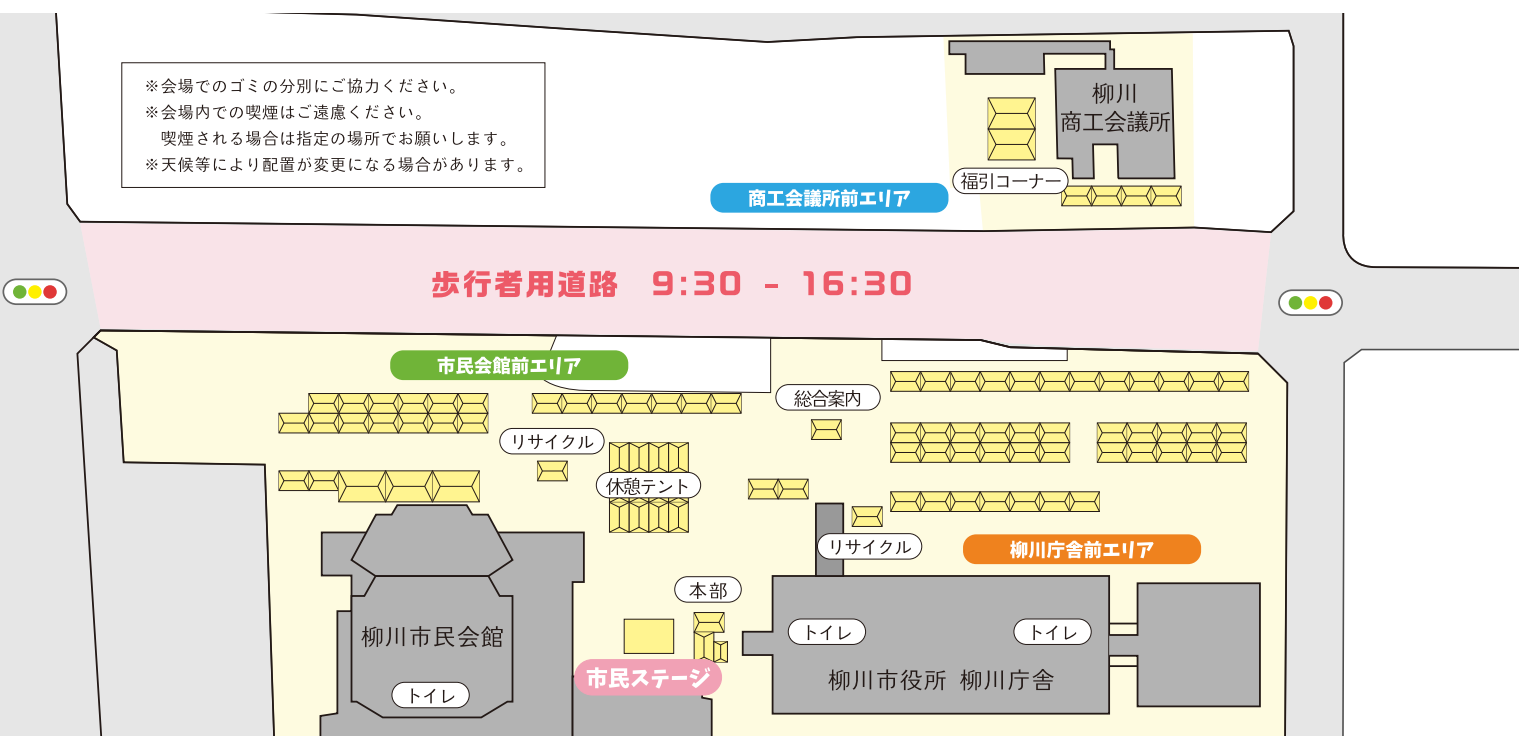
※会場でのゴミの分別にご協力ください。
※会場内での喫煙はご遠慮ください。
喫煙される場合は指定の場所でお願いします。
※天候等により配置が変更になる場合があります。

柳川
商工会議所

福引コーナー

商工会議所前エリア

歩行者用道路 9:30 - 16:30

市民会館前エリア

総合案内

リサイクル

休憩テント

リサイクル

柳川庁舎前エリア

本部

柳川市民会館

トイレ

トイレ

トイレ

市民ステージ

柳川市役所 柳川庁舎